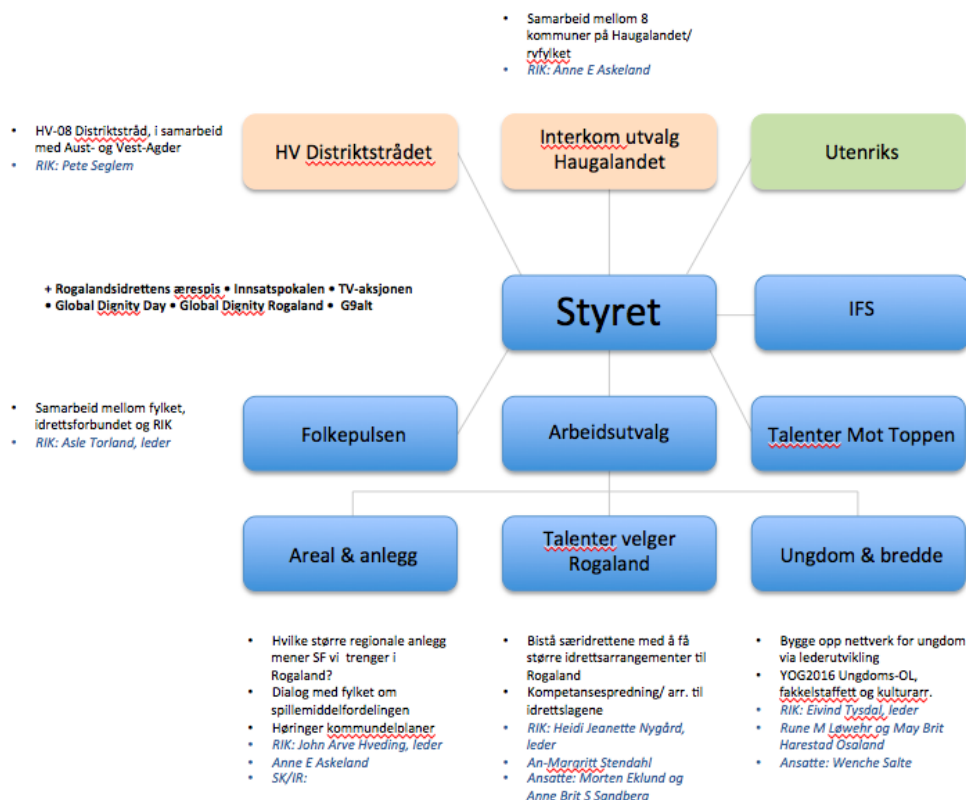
- Samarbeid mellom 8 kommuner på Haugalandet/ rvfylket
- RIK: Anne E Askeland

- HV-08 Distriktsråd, i samarbeid med Aust- og Vest-Agder
- RIK: Pete Seglem

HV Distriktsrådet

Interkom utvalg Haugalandet

Utenriks

+ Rogalandsidrettens ærespis • Innsatspokalen • TV-aksjonen • Global Dignity Day • Global Dignity Rogaland • G9alt

Styret

IFS

- Samarbeid mellom fylket, idrettsforbundet og RIK
- RIK: Asle Torland, leder

Folkepulsen

Arbeidsutvalg

Talenter Mot Toppen

Areal & anlegg

Talenter velger Rogaland

Ungdom & bredde

- Hvilke større regionale anlegg mener SF vi trenger i Rogaland?
- Dialog med fylket om spillemiddelfordelingen
- Høringer kommundelplaner
- RIK: John Arve Hveding, leder
- Anne E Askeland
- SK/IR:

- Bistå særidrettene med å få større idrettsarrangementer til Rogaland
- Kompetansespredning/ arr. til idrettslagene
- RIK: Heidi Jeanette Nygård, leder
- An-Margritt Stendahl
- Ansatte: Morten Eklund og Anne Brit S Sandberg

- Bygge opp nettverk for ungdom via lederutvikling
- YOG2016 Ungdoms-OL, fakkelstaffett og kulturarr.
- RIK: Eivind Tysdal, leder
- Rune M Løwehr og May Brit Harestad Osaland
- Ansatte: Wenche Salte